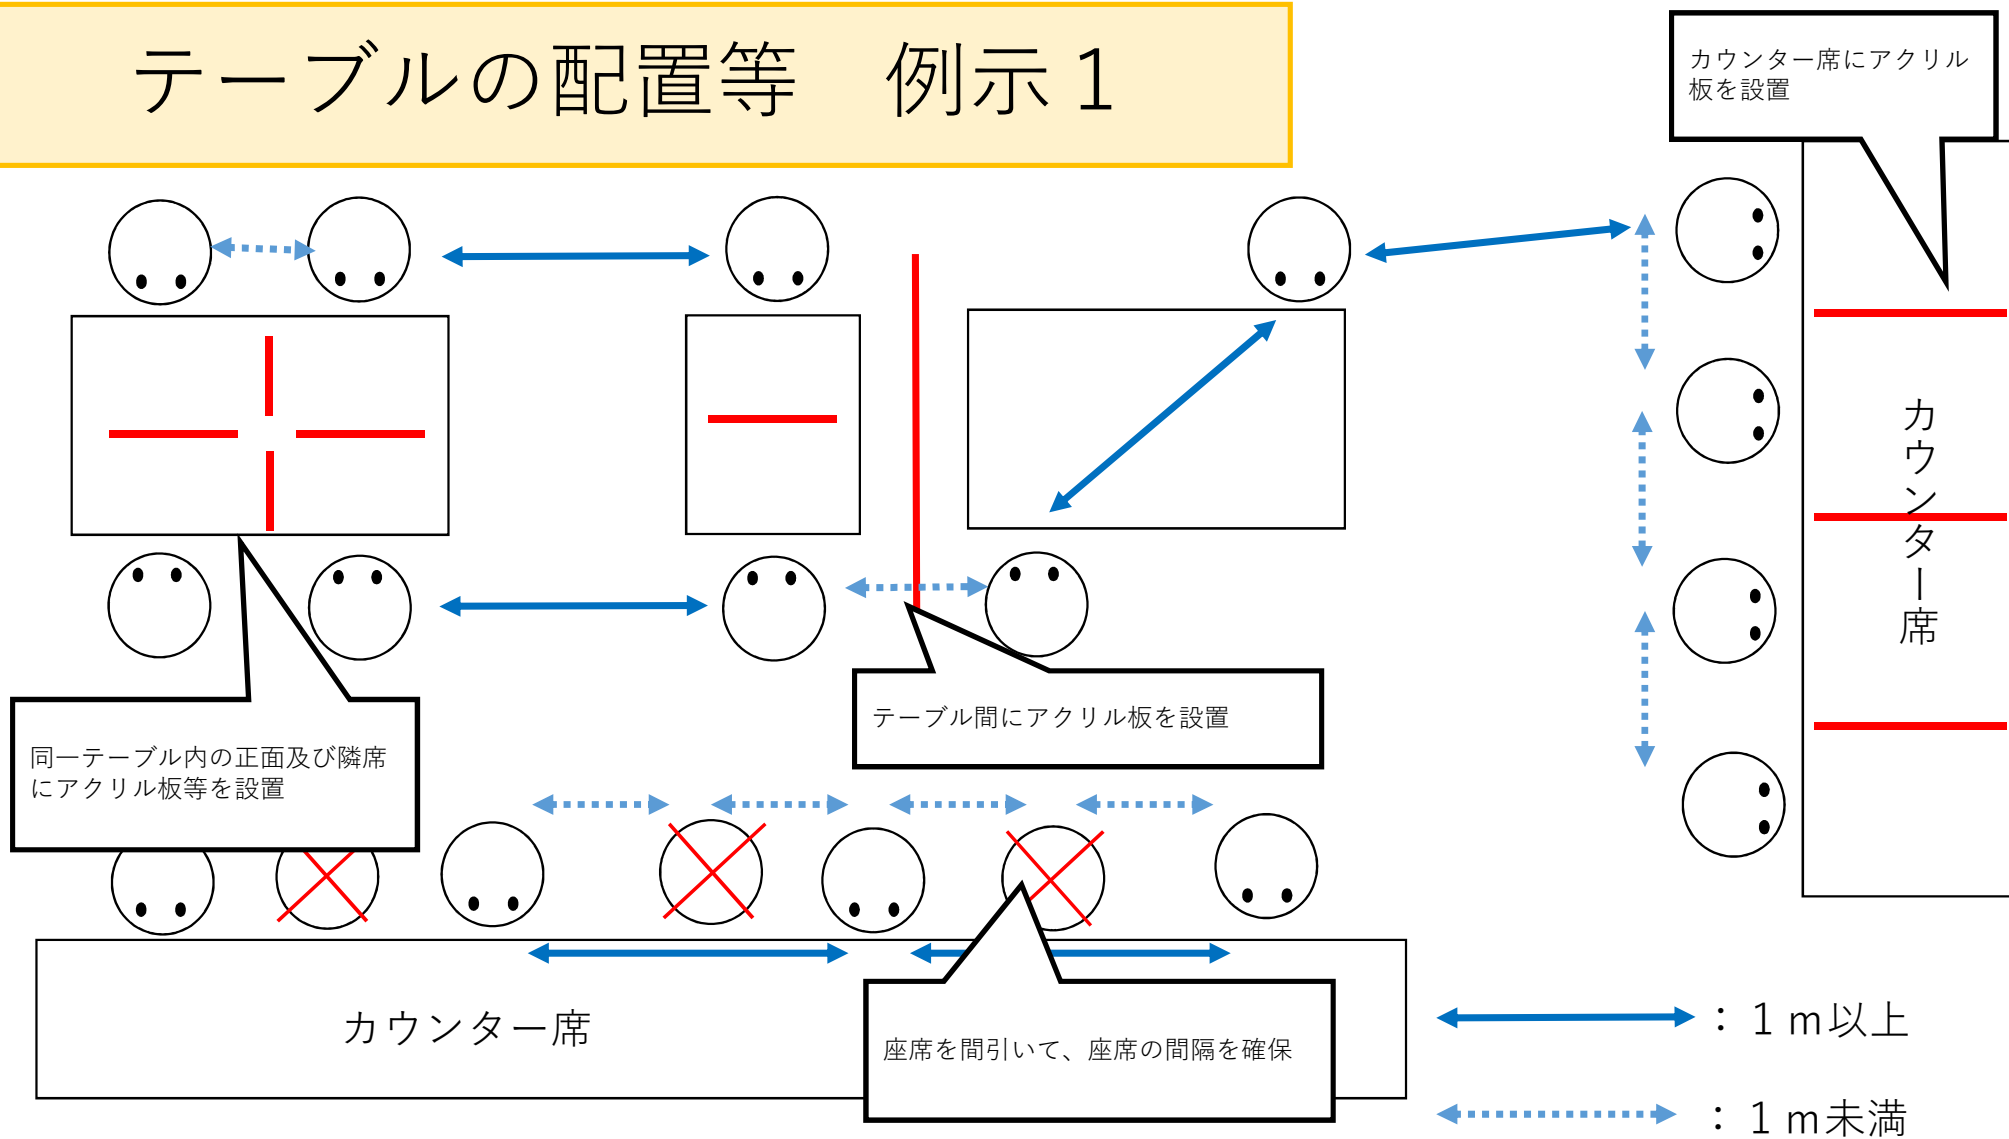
テーブルの配置等　例示１

カウンター席にアクリル板を設置

カウンター席

同一テーブル内の正面及び隣席にアクリル板等を設置

テーブル間にアクリル板を設置

カウンター席

座席を間引いて、座席の間隔を確保

：１ｍ以上

：１ｍ未満